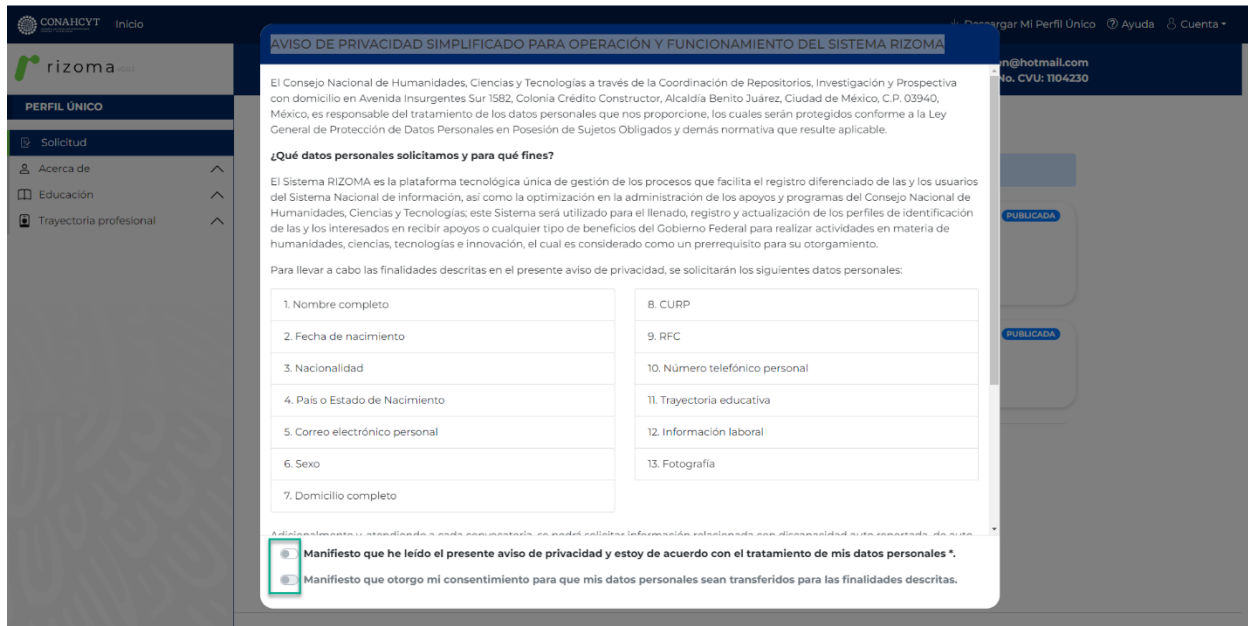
CONAHCYT Inicio

Descargar Mi Perfil Único ⓘ Ayuda Cuenta

rizoma

n@hotmail.com
No. CVU: 1104230

PERFIL ÚNICO

Solicitud
Acerca de
Educación
Trayectoria profesional

PUBLICADA

PUBLICADA

AVISO DE PRIVACIDAD SIMPLIFICADO PARA OPERACIÓN Y FUNCIONAMIENTO DEL SISTEMA RIZOMA

El Consejo Nacional de Humanidades, Ciencias y Tecnologías a través de la Coordinación de Repositorios, Investigación y Prospectiva con domicilio en Avenida Insurgentes Sur 1582, Colonia Crédito Constructor, Alcaldía Benito Juárez, Ciudad de México, C.P. 03940, México, es responsable del tratamiento de los datos personales que nos proporcione, los cuales serán protegidos conforme a la Ley General de Protección de Datos Personales en Posesión de Sujetos Obligados y demás normativa que resulte aplicable.

¿Qué datos personales solicitamos y para qué fines?

El Sistema RIZOMA es la plataforma tecnológica única de gestión de los procesos que facilita el registro diferenciado de las y los usuarios del Sistema Nacional de información, así como la optimización en la administración de los apoyos y programas del Consejo Nacional de Humanidades, Ciencias y Tecnologías; este Sistema será utilizado para el llenado, registro y actualización de los perfiles de identificación de las y los interesados en recibir apoyos o cualquier tipo de beneficios del Gobierno Federal para realizar actividades en materia de humanidades, ciencias, tecnologías e innovación, el cual es considerado como un prerrequisito para su otorgamiento.

Para llevar a cabo las finalidades descritas en el presente aviso de privacidad, se solicitarán los siguientes datos personales:

| 1. Nombre completo | 8. CURP |
|---|---|
| 2. Fecha de nacimiento | 9. RFC |
| 3. Nacionalidad | 10. Número telefónico personal |
| 4. País o Estado de Nacimiento | 11. Trayectoria educativa |
| 5. Correo electrónico personal | 12. Información laboral |
| 6. Sexo | 13. Fotografía |
| 7. Domicilio completo | |

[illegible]

Manifiesto que he leído el presente aviso de privacidad y estoy de acuerdo con el tratamiento de mis datos personales *.

Manifiesto que otorgo mi consentimiento para que mis datos personales sean transferidos para las finalidades descritas.